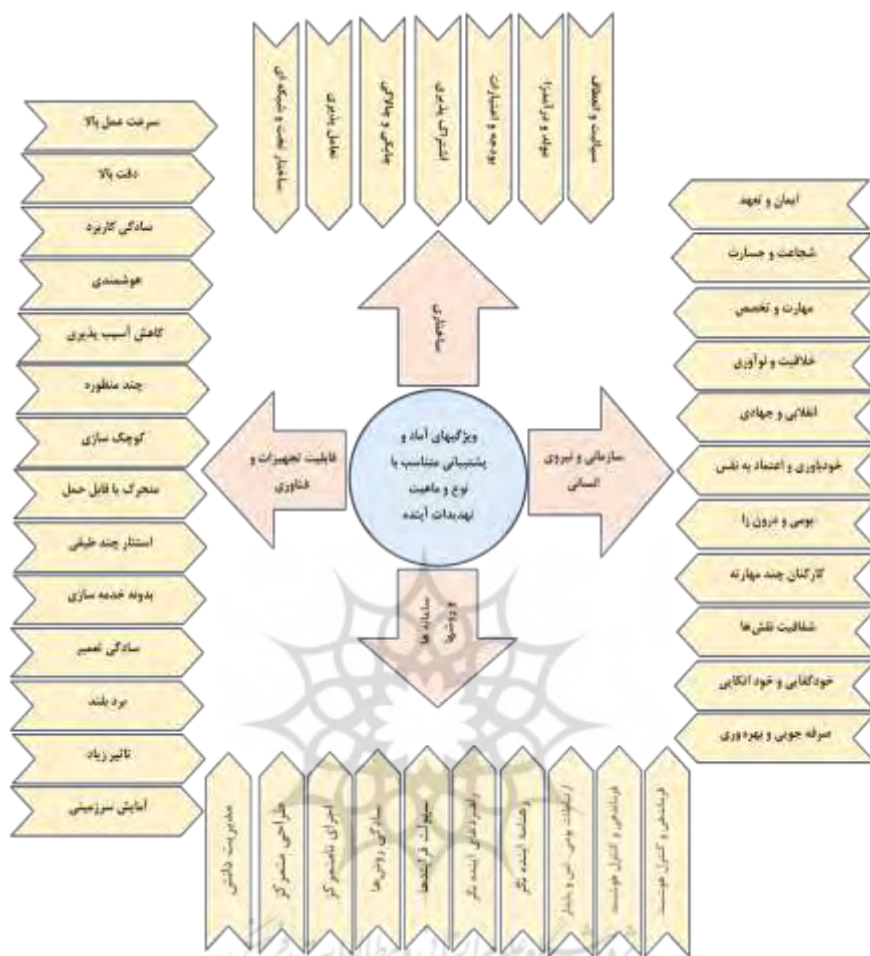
ویژگیهای آماد و پشتیبانی متناسب با نوع و ماهیت تهدیدات آینده

ساختاری

سازمانی و نیروی انسانی

قابلیت تجهیزات و فناوری

سامانه‌ها و روش‌ها

سلامت و انعطاف
چابک و موثر
ترکیبات و بودجه
اجرای امنیتی پذیر
کوچک و چابک
تعامل پذیری
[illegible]

ایمان و تعهد
شجاعت و جسارت
مهارت و تخصص
خلاقیت و نوآوری
انقلابی و جهادی
خودباوری و اعتماد به نفس
بومی و درون زا
کارکنان چند مهارته
شفافیت نقش‌ها
خودکفایی و خود اتکایی
صرفه جویی و بهره وری

سرعت عمل بالا
دقت بالا
سادگی کاربرد
هوشمندی
کاهش آسیب پذیری
چند منظوره
کوچک سازی
متحرک یا قابل حمل
استتار چند طیفی
بدونه خدمه سازی
سادگی تعمیر
برد بلند
تاثیر زیاد
آمایش سرزمینی

مدیریت دانش
طراحی منعطف
اجرای نامتمرکز
سادگی روش‌ها
سهولت فرآیندها
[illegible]
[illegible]
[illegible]
فرماندهی و کنترل هوشمند
فرماندهی و کنترل هوشمند